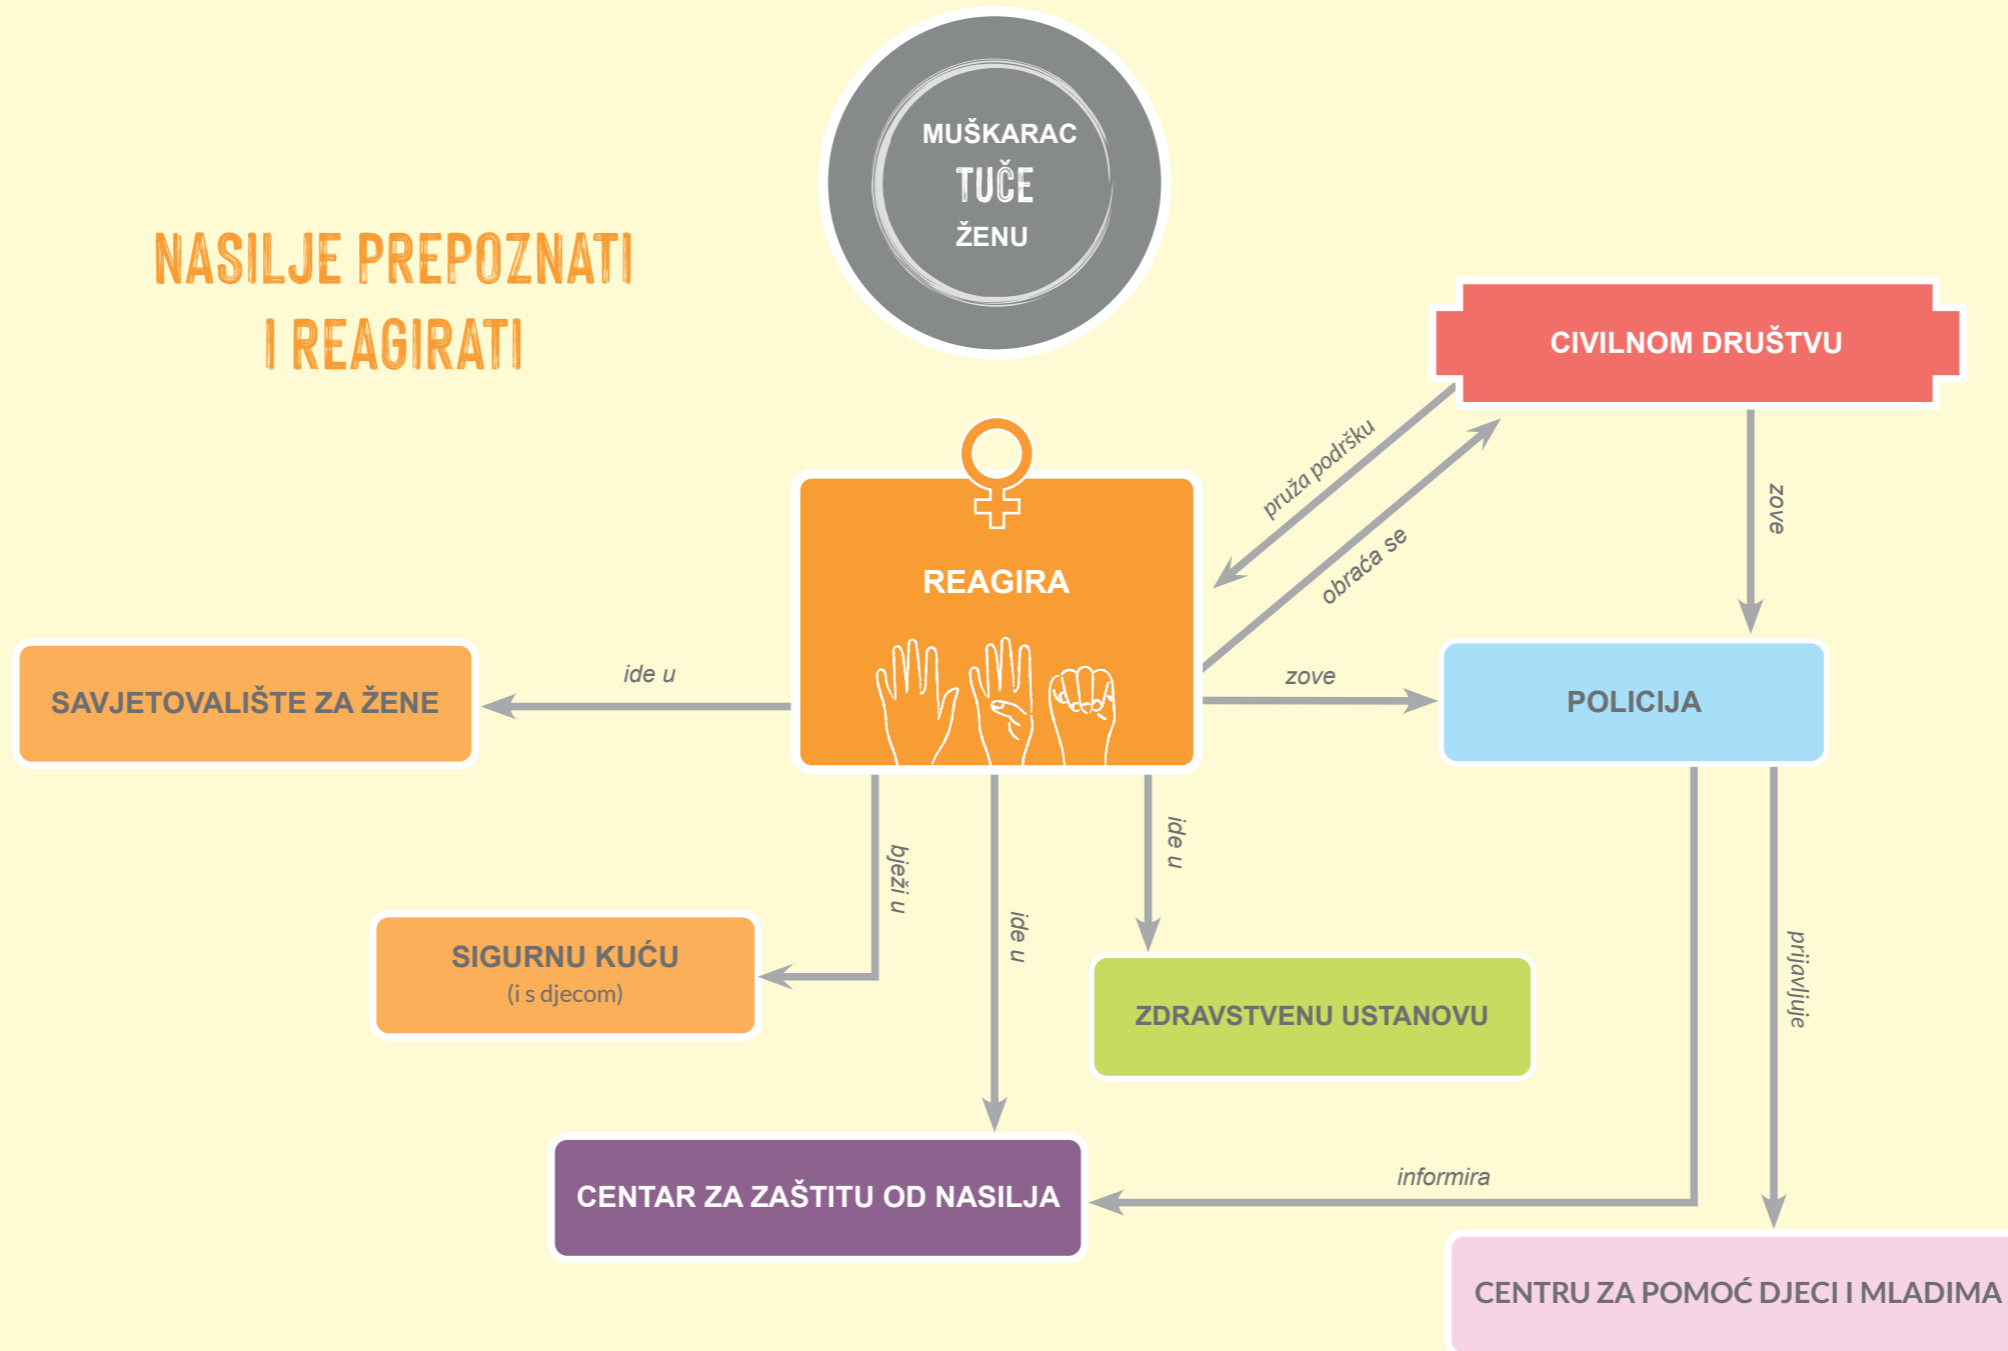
MUŠKARAC
TUČE
ŽENU

NASILJE PREPOZNATI I REAGIRATI

CIVILNOM DRUŠTVU

pruža podršku

obraća se

zove

REAGIRA

ide u

SAVJETOVALIŠTE ZA ŽENE

zove

POLICIJA

bježi u

ide u

ide u

SIGURNU KUĆU
(i s djecom)

ZDRAVSTVENU USTANOVU

prijavljuje

informira

CENTAR ZA ZAŠTITU OD NASILJA

CENTRU ZA POMOĆ DJECI I MLADIMA